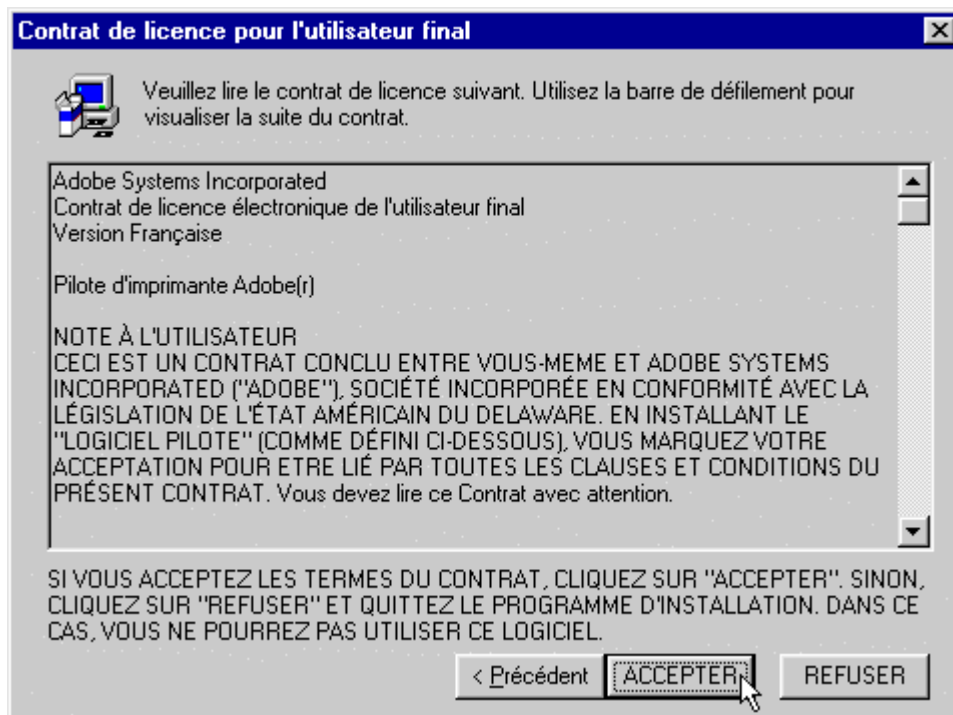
Contrat de licence pour l'utilisateur final

Veuillez lire le contrat de licence suivant. Utilisez la barre de défilement pour visualiser la suite du contrat.

Adobe Systems Incorporated
Contrat de licence électronique de l'utilisateur final
Version Française

Pilote d'imprimante Adobe(r)

NOTE À L'UTILISATEUR
CECI EST UN CONTRAT CONCLU ENTRE VOUS-MEME ET ADOBE SYSTEMS INCORPORATED ("ADOBE"), SOCIÉTÉ INCORPORÉE EN CONFORMITÉ AVEC LA LÉGISLATION DE L'ÉTAT AMÉRICAIN DU DELAWARE. EN INSTALLANT LE "LOGICIEL PILOTE" (COMME DÉFINI CI-DESSOUS), VOUS MARQUEZ VOTRE ACCEPTATION POUR ETRE LIÉ PAR TOUTES LES CLAUSES ET CONDITIONS DU PRÉSENT CONTRAT. Vous devez lire ce Contrat avec attention.

SI VOUS ACCEPTEZ LES TERMES DU CONTRAT, CLIQUEZ SUR "ACCEPTER". SINON, CLIQUEZ SUR "REFUSER" ET QUITTEZ LE PROGRAMME D'INSTALLATION. DANS CE CAS, VOUS NE POURREZ PAS UTILISER CE LOGICIEL.

< Précédent | ACCEPTER | REFUSER